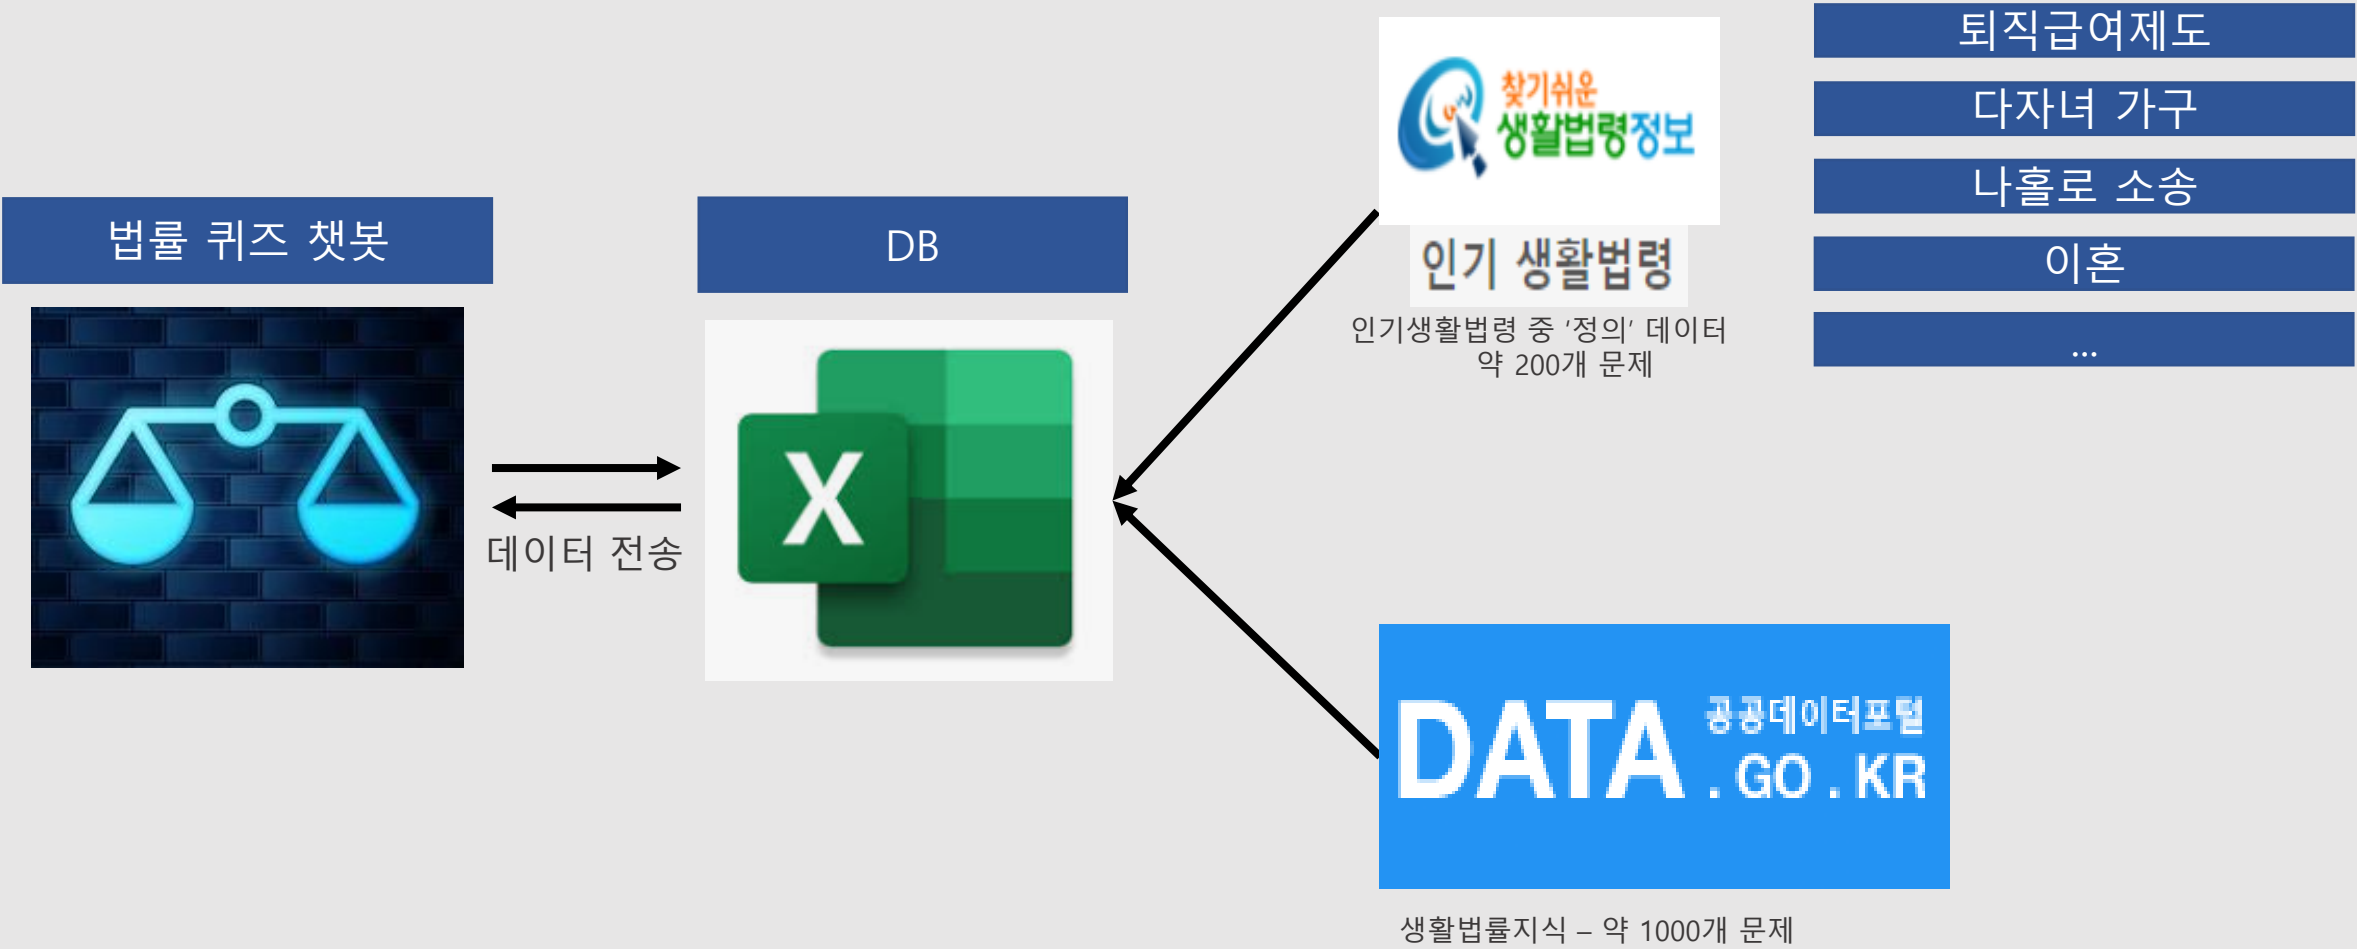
법률 퀴즈 챗봇

DB

데이터 전송

X

찾기쉬운 생활법령정보

인기 생활법령

인기생활법령 중 '정의' 데이터 약 200개 문제

퇴직급여제도

다자녀 가구

나홀로 소송

이혼

...

DATA 공공데이터포털 .GO.KR

생활법률지식 – 약 1000개 문제